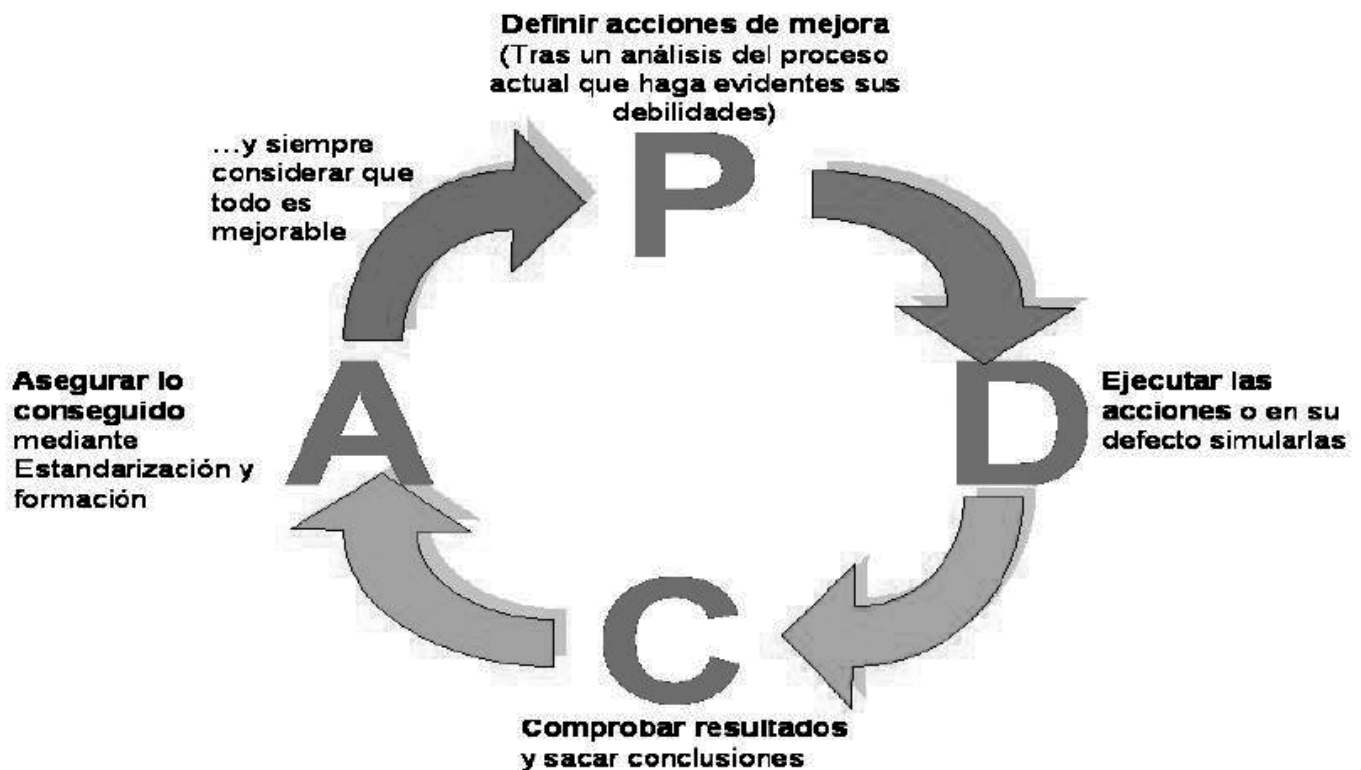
Definir acciones de mejora
(Tras un análisis del proceso actual que haga evidentes sus debilidades)

…y siempre considerar que todo es mejorable

P

Asegurar lo conseguido mediante Estandarización y formación

A

D

Ejecutar las acciones o en su defecto simularlas

C

Comprobar resultados y sacar conclusiones